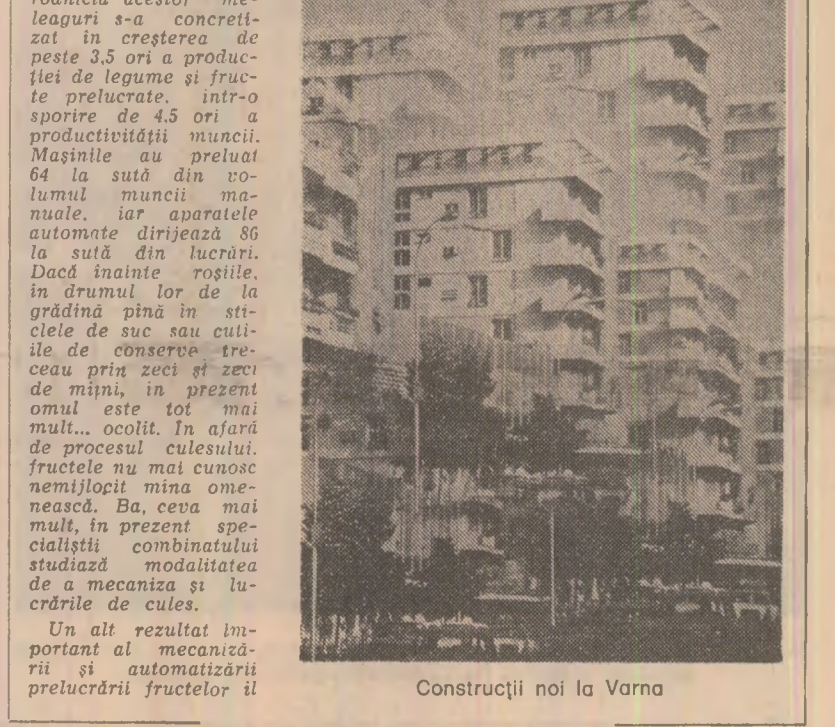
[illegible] acestor meleaguri s-a concretizat în creșterea de peste 3,5 ori a producției de legume și fructe prelucrate. într-o sporire de 4,5 ori a productivității muncii. Mașinile au preluat 64 la sută din volumul muncii manuale. iar aparatele automate dirijează 86 la sută din lucrări. Dacă înainte roșiile, în drumul lor de la grădină pînă în sticlele de suc sau cutiile de conserve treceau prin zeci și zeci de mîini, în prezent omul este tot mai mult... ocolit. În afară de procesul culesului. fructele nu mai cunosc nemijlocit mîna omenească. Ba, ceva mai mult, în prezent specialiștii combinatului studiază modalitatea de a mecaniza și lucrările de cules.

Un alt rezultat important al mecanizării și automatizării prelucrării fructelor îl

Construcții noi la Varna